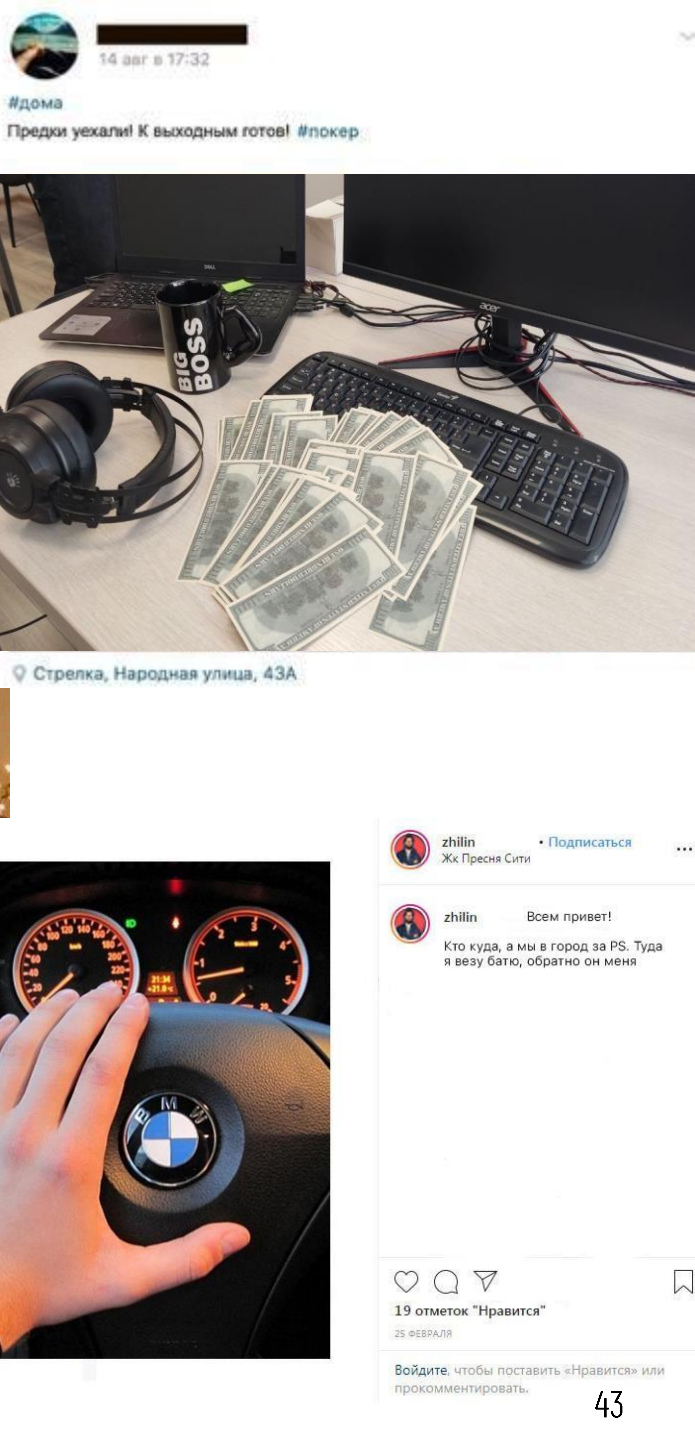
14 авг в 17:32

#дома
Предки уехали! К выходным готов! #покер

BIG BOSS

Стрелка, Народная улица, 43А

zhilin • Подписаться
Жк Пресня Сити

zhilin Всем привет!
Кто куда, а мы в город за PS. Туда я везу батю, обратно он меня

19 отметок "Нравится"
25 ФЕВРАЛЯ

Войдите, чтобы поставить «Нравится» или прокомментировать.

43